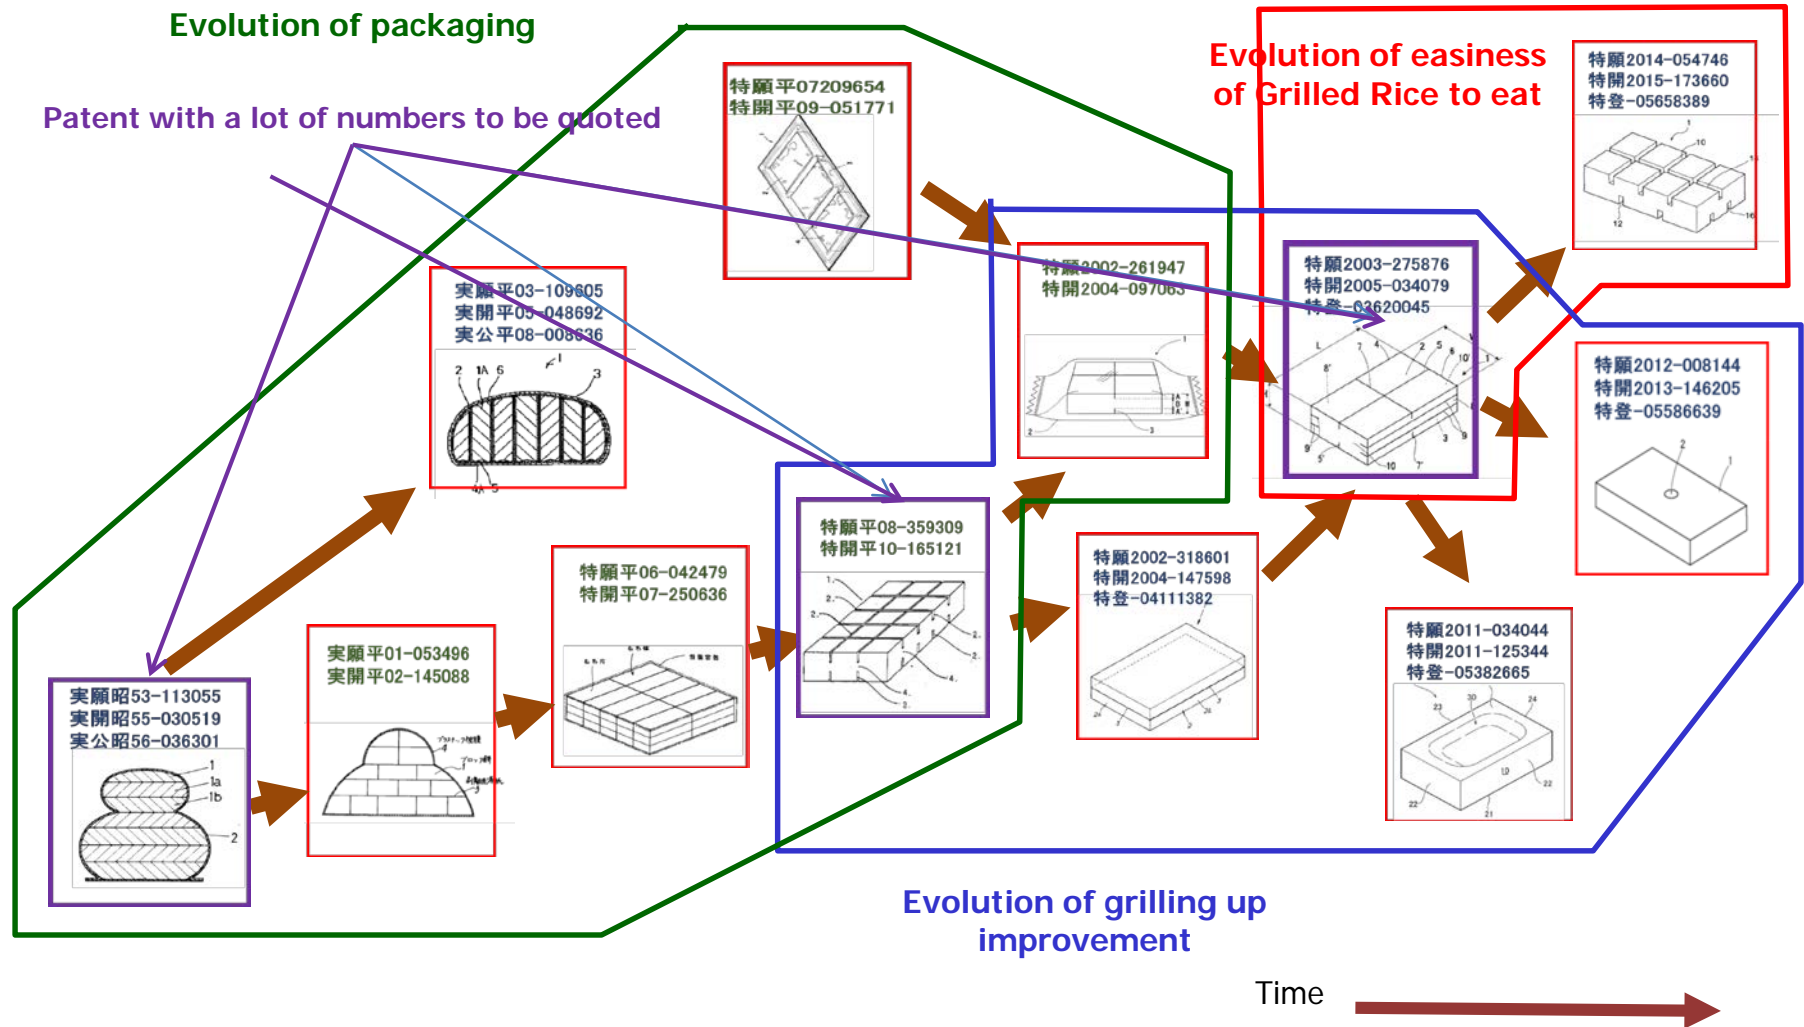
Evolution of packaging

Patent with a lot of numbers to be quoted

Evolution of easiness of Grilled Rice to eat

特願平07209654
特開平09-051771

特願2014-054746
特開2015-173660
特登-05658389

実願平03-109605
実開平05-048692
実公平08-008636

特願2002-261947
特開2004-097063

特願2003-275876
特開2005-034079
特登-03620045

特願2012-008144
特開2013-146205
特登-05586639

特願平08-359309
特開平10-165121

特願平06-042479
特開平07-250636

特願2002-318601
特開2004-147598
特登-04111382

実願昭53-113055
実開昭55-030519
実公昭56-036301

実願平01-053496
実開平02-145088

特願2011-034044
特開2011-125344
特登-05382665

Evolution of grilling up improvement

Time